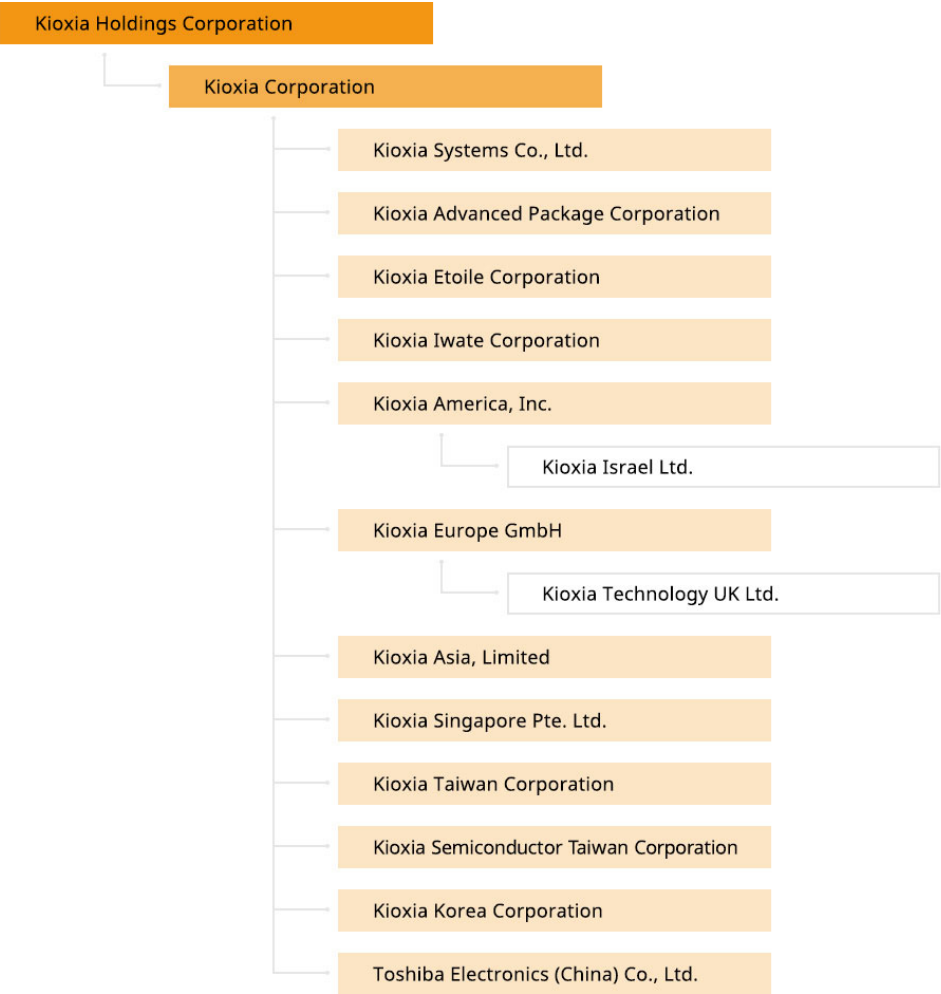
Kioxia Holdings Corporation

Kioxia Corporation

Kioxia Systems Co., Ltd.

Kioxia Advanced Package Corporation

Kioxia Etoile Corporation

Kioxia Iwate Corporation

Kioxia America, Inc.

Kioxia Israel Ltd.

Kioxia Europe GmbH

Kioxia Technology UK Ltd.

Kioxia Asia, Limited

Kioxia Singapore Pte. Ltd.

Kioxia Taiwan Corporation

Kioxia Semiconductor Taiwan Corporation

Kioxia Korea Corporation

Toshiba Electronics (China) Co., Ltd.